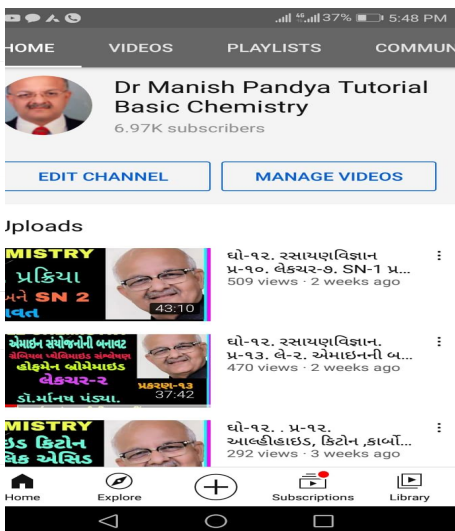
37% 5:48 PM

HOME VIDEOS PLAYLISTS COMMUN

Dr Manish Pandya Tutorial Basic Chemistry
6.97K subscribers

EDIT CHANNEL
MANAGE VIDEOS

Jploads

MISTRY
પ્રક્રિયા
અને SN 2
વત
43:10
ધો-૧૨. રસાયણવિજ્ઞાન પ્ર-૧૦. લેક્ચર-૭. SN-1 પ્ર...
509 views · 2 weeks ago

એમાઇન સંયોજનોની બનાવટ
ગેબ્રિયલ ફ્થેલિમાઇડ સંશ્લેષણ
હોફમેન બ્રોમેમાઇડ
લેક્ચર-૨
પ્રકરણ-૧૩
ડૉ.મનીષ પંડ્યા.
37:42
ધો-૧૨. રસાયણવિજ્ઞાન. પ્ર-૧૩. લે-૨. એમાઇનની બ...
470 views · 2 weeks ago

MISTRY
ઇડ કિટોન
લિક એસિડ
ધો-૧૨. . પ્ર-૧૨. આલ્ડીહાઇડ, કિટોન ,કાર્બો...
292 views · 3 weeks ago

Home Explore Subscriptions Library